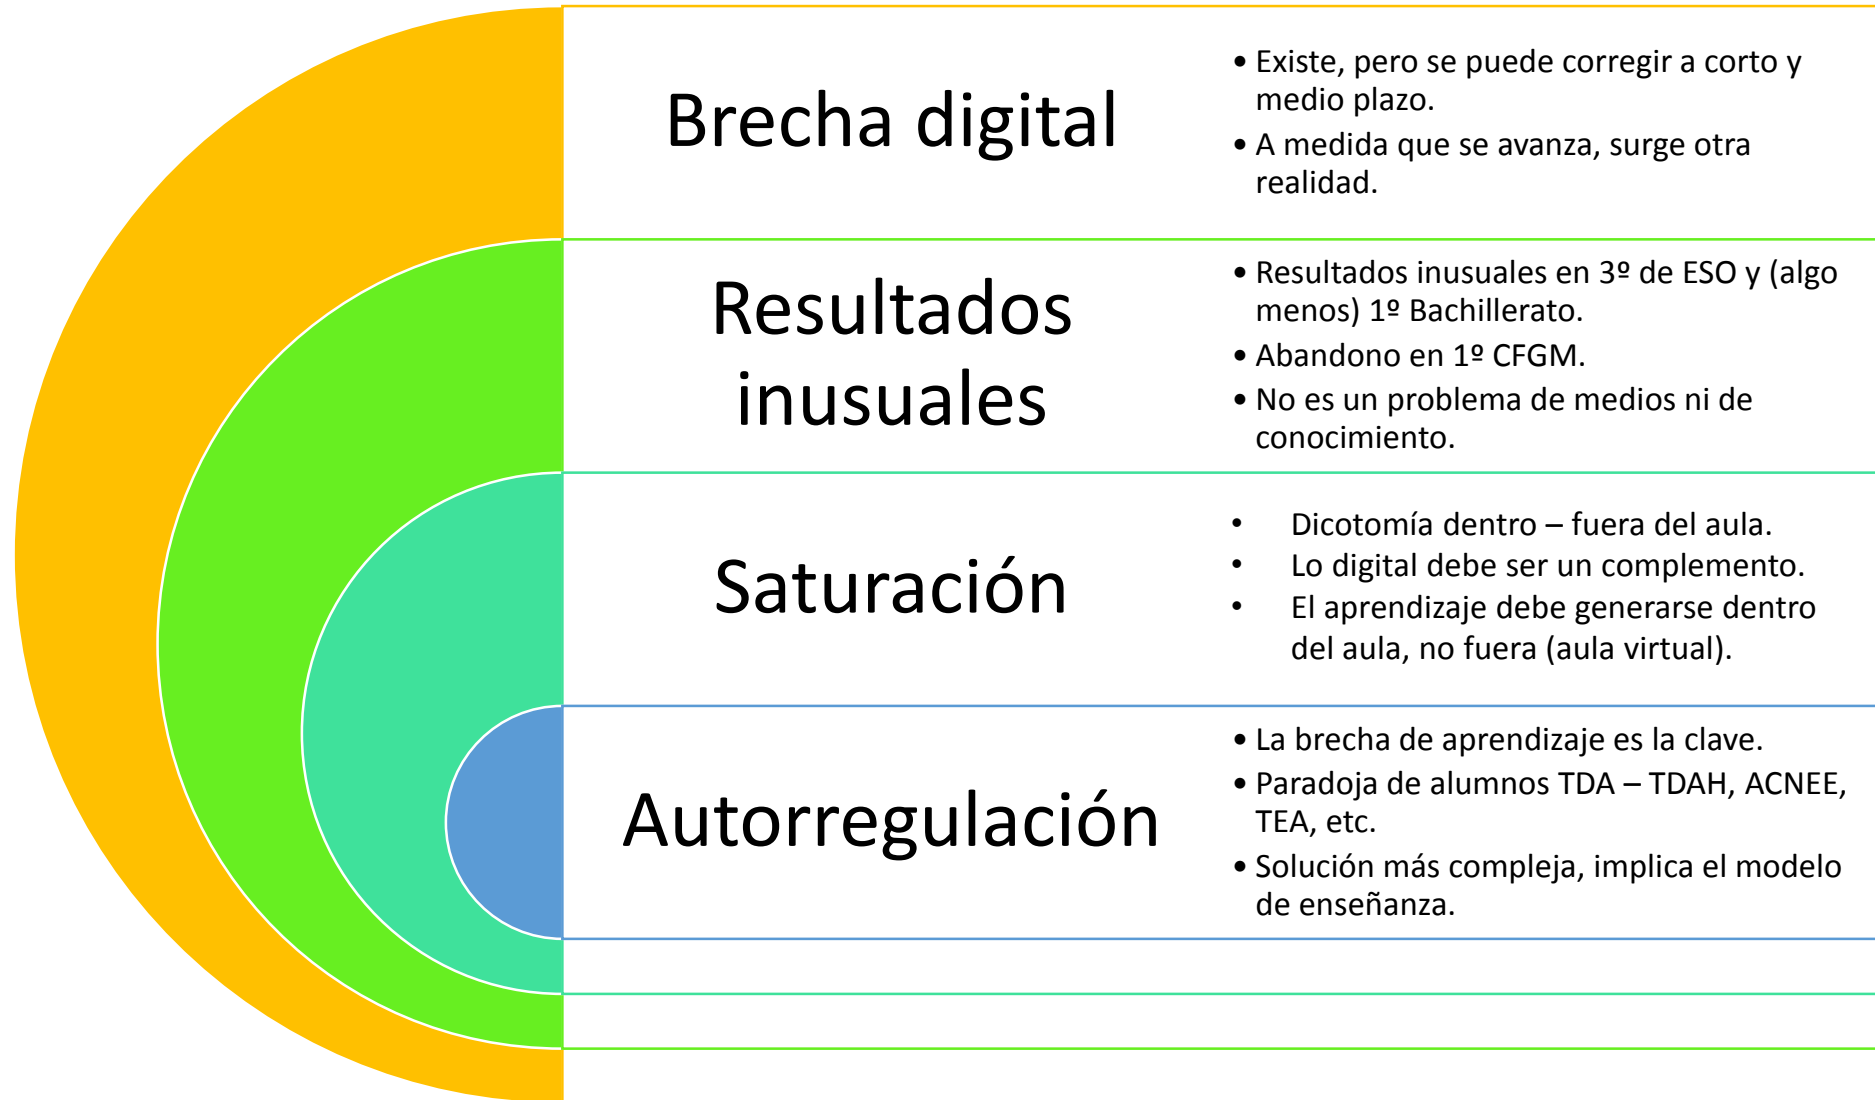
Brecha digital

• Existe, pero se puede corregir a corto y medio plazo.
• A medida que se avanza, surge otra realidad.

Resultados inusuales

• Resultados inusuales en 3º de ESO y (algo menos) 1º Bachillerato.
• Abandono en 1º CFGM.
• No es un problema de medios ni de conocimiento.

Saturación

• Dicotomía dentro – fuera del aula.
• Lo digital debe ser un complemento.
• El aprendizaje debe generarse dentro del aula, no fuera (aula virtual).

Autorregulación

• La brecha de aprendizaje es la clave.
• Paradoja de alumnos TDA – TDAH, ACNEE, TEA, etc.
• Solución más compleja, implica el modelo de enseñanza.